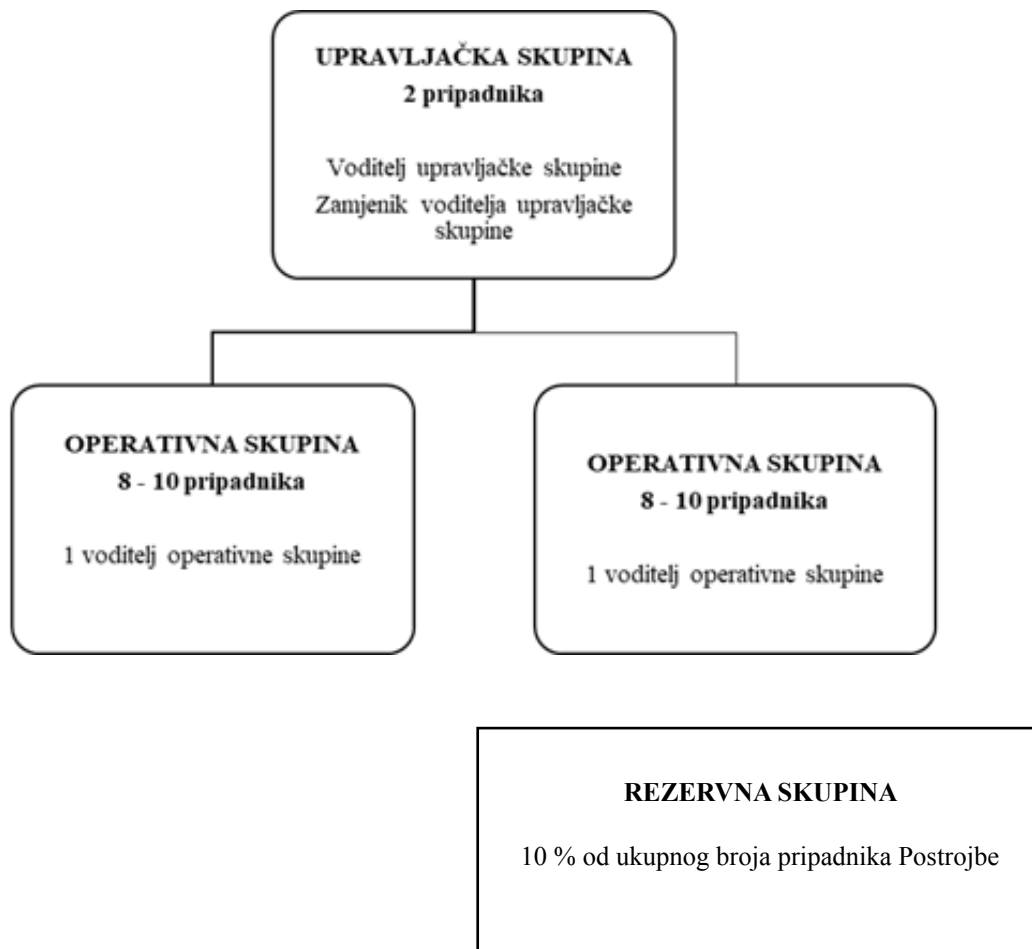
UPRAVLJAČKA SKUPINA
2 pripadnika

Voditelj upravljačke skupine
Zamjenik voditelja upravljačke skupine

OPERATIVNA SKUPINA
8 - 10 pripadnika

1 voditelj operativne skupine

OPERATIVNA SKUPINA
8 - 10 pripadnika

1 voditelj operativne skupine

REZERVNA SKUPINA

10 % od ukupnog broja pripadnika Postrojbe